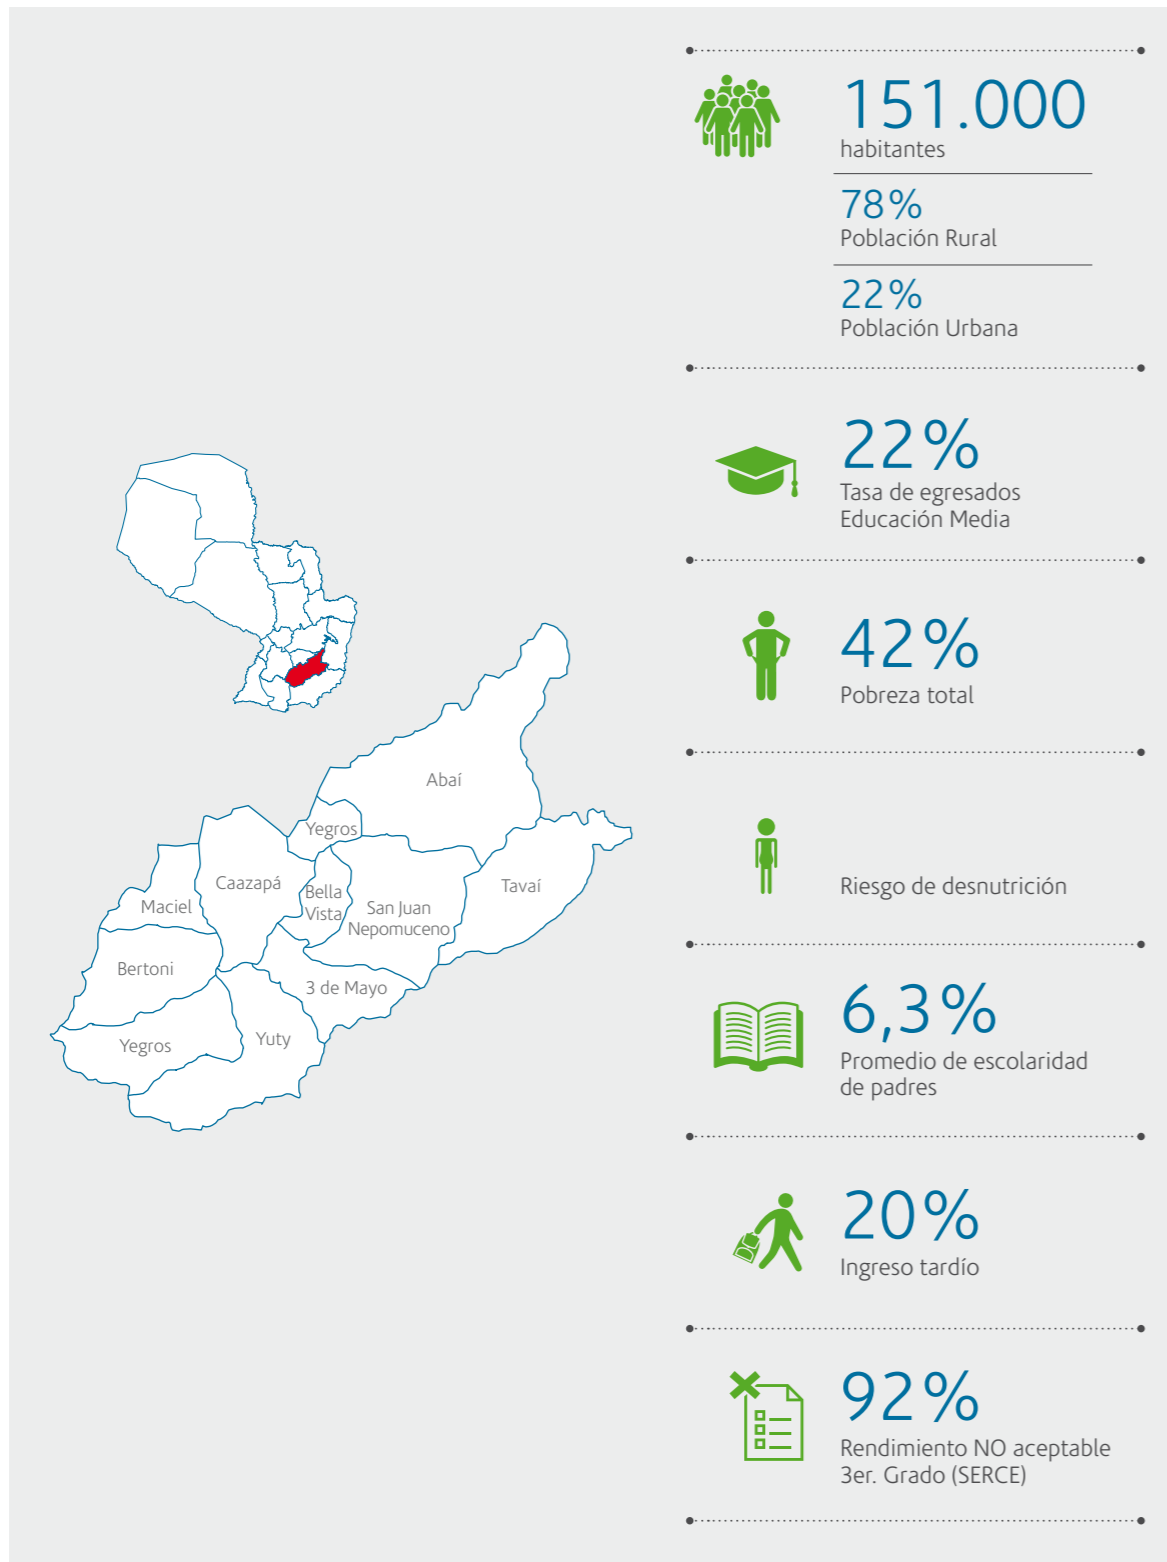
Abaí

Yegros

Caazapá

Bella Vista

San Juan Nepomuceno

Tavaí

Maciel

Bertoni

3 de Mayo

Yegros

Yuty

151.000
habitantes

78%
Población Rural

22%
Población Urbana

22%
Tasa de egresados Educación Media

42%
Pobreza total

Riesgo de desnutrición

6,3%
Promedio de escolaridad de padres

20%
Ingreso tardío

92%
Rendimiento NO aceptable 3er. Grado (SERCE)